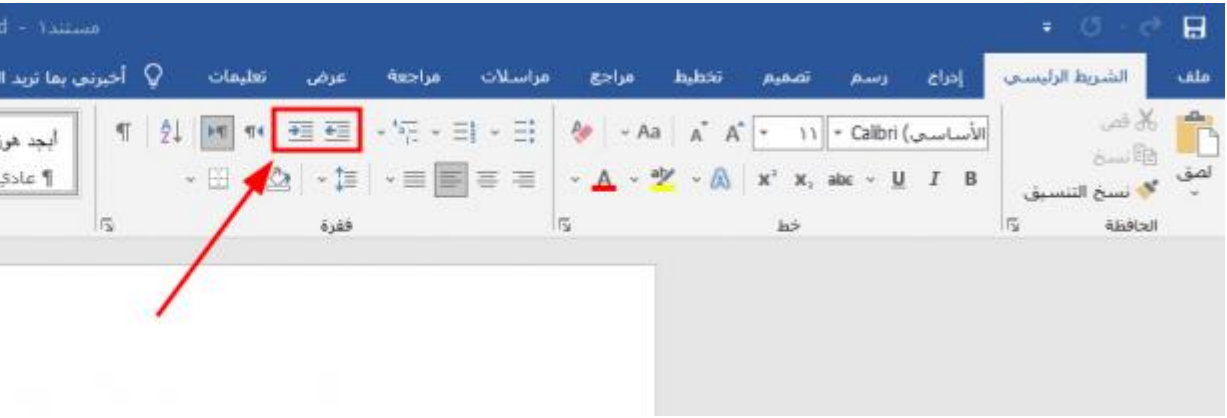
مستند١ - d

ملف الشريط الرئيسي إدراج رسم تصميم تخطيط مراجع مراسلات مراجعة عرض تعليمات أخبرني بما تريد ا

لصق قص نسخ نسخ التنسيق الحافظة

(الأساسي) Calibri ١١ A A Aa
B I U abc $x_2$ $x^2$ A
خط

فقرة

أبجد هوز
¶ عادي